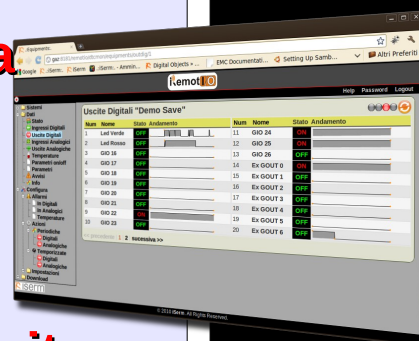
Equipments
Google | iSerm | iSerm - Ammin... | Digital Objects » ... | EMC Documentati... | Setting Up Samb... | Altri Preferiti
iRemotIO
Help Password Logout
Sistemi
Dati
Stato
Ingressi Digitali
Uscite Digitali
Ingressi Analogici
Uscite Analogiche
Temperature
Parametri on/off
Parametri
Avvisi
Info
Configura
Allarmi
Da Digitali
Da Analogici
Da Temperature
Azioni
Periodiche
Digitali
Analogiche
Da Termostato
Digitali
Analogiche
Impostazioni
Download
iSerm
Uscite Digitali "Demo Save"

| Num | Nome | Stato | Andamento |
|---|---|---|---|
| 1 | Led Verde | OFF | |
| 2 | Led Rosso | OFF | |
| 3 | GIO 16 | OFF | |
| 4 | GIO 17 | OFF | |
| 5 | GIO 18 | OFF | |
| 6 | GIO 19 | OFF | |
| 7 | GIO 20 | OFF | |
| 8 | GIO 21 | OFF | |
| 9 | GIO 22 | ON | |
| 10 | GIO 23 | OFF | |

| Num | Nome | Stato | Andamento |
|---|---|---|---|
| 11 | GIO 24 | ON | |
| 12 | GIO 25 | OFF | |
| 13 | GIO 26 | OFF | |
| 14 | Ex GOUT 0 | ON | |
| 15 | Ex GOUT 1 | OFF | |
| 16 | Ex GOUT 2 | OFF | |
| 17 | Ex GOUT 3 | OFF | |
| 18 | Ex GOUT 4 | OFF | |
| 19 | Ex GOUT 5 | OFF | |
| 20 | Ex GOUT 6 | OFF | |

<< precedente 1 2 successiva >>
© 2010 iSerm. All Rights Reserved.